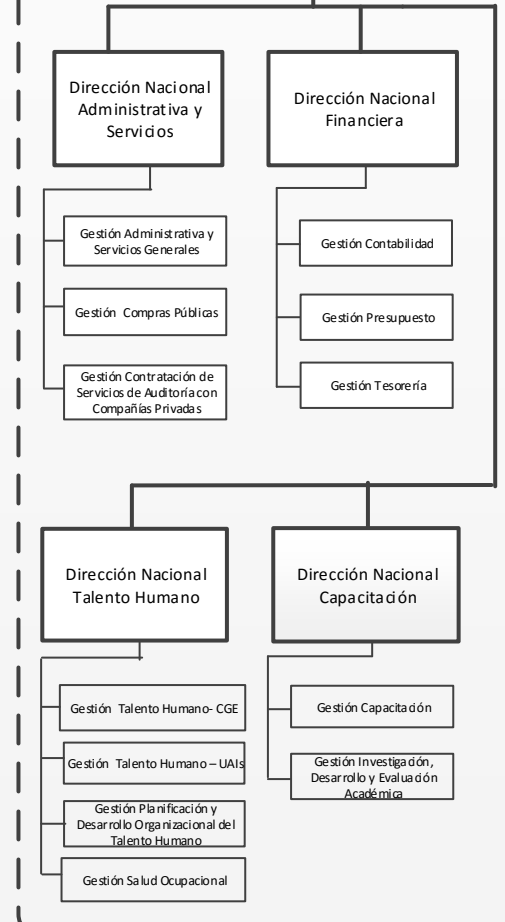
Dirección Nacional Administrativa y Servicios

Dirección Nacional Financiera

Gestión Administrativa y Servicios Generales

Gestión Compras Públicas

Gestión Contratación de Servicios de Auditoría con Compañías Privadas

Gestión Contabilidad

Gestión Presupuesto

Gestión Tesorería

Dirección Nacional Talento Humano

Dirección Nacional Capacitación

Gestión Talento Humano- CGE

Gestión Talento Humano – UAIs

Gestión Planificación y Desarrollo Organizacional del Talento Humano

Gestión Salud Ocupacional

Gestión Capacitación

Gestión Investigación, Desarrollo y Evaluación Académica